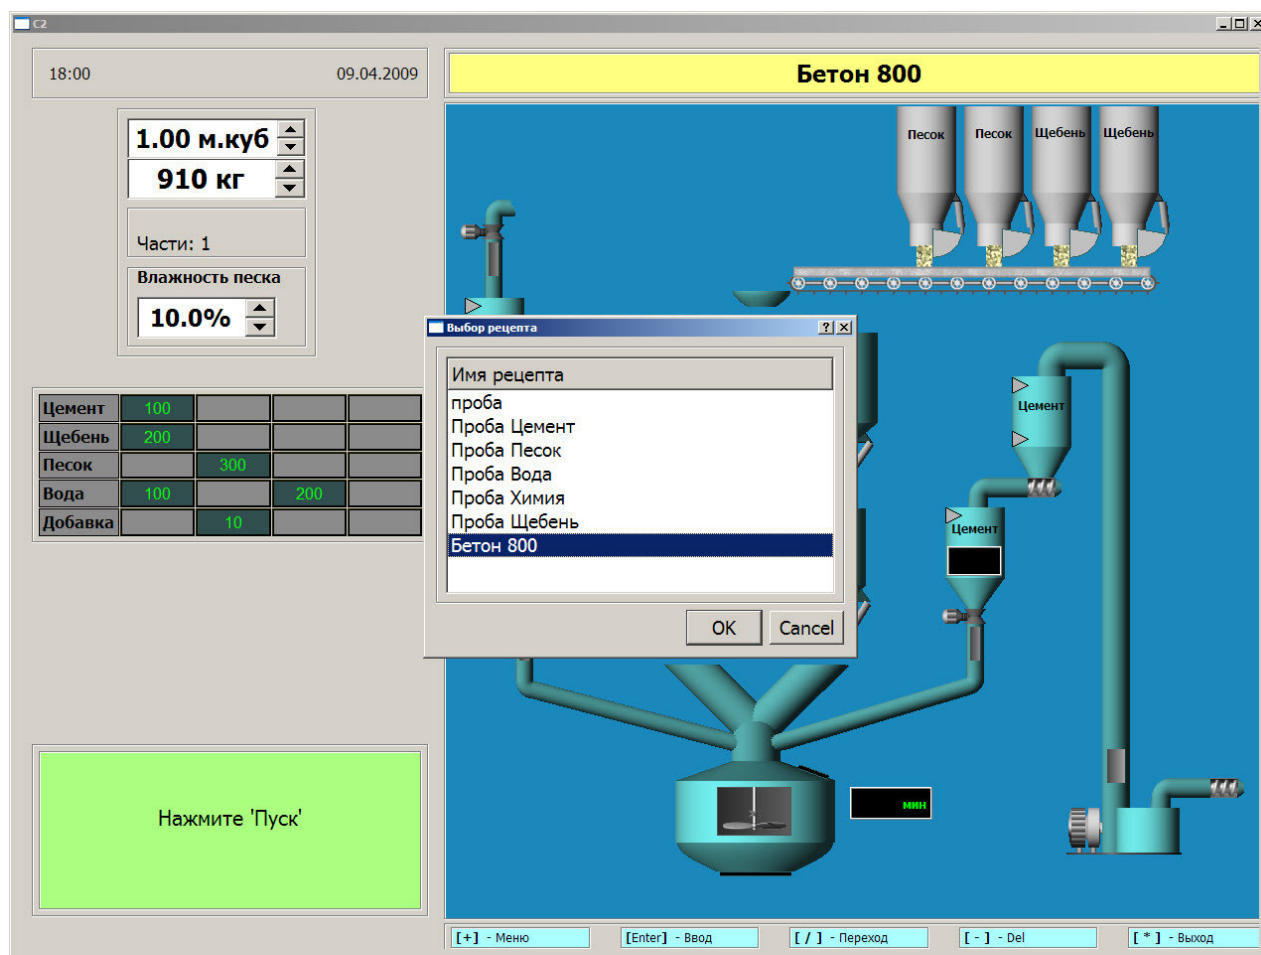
C2

18:00 09.04.2009

Бетон 800

1.00 м.куб
910 кг

Части: 1

Влажность песка
10.0%

| Цемент | 100 | | | |
|---|---|---|---|---|
| Щебень | 200 | | | |
| Песок | | 300 | | |
| Вода | 100 | | 200 | |
| Добавка | | 10 | | |

Песок Песок Щебень Щебень

Цемент

Цемент

мин

Выбор рецепта

Имя рецепта
проба
Проба Цемент
Проба Песок
Проба Вода
Проба Химия
Проба Щебень
Бетон 800

OK Cancel

Нажмите 'Пуск'

[+] - Меню [Enter] - Ввод [ / ] - Переход [ - ] - Del [ * ] - Выход